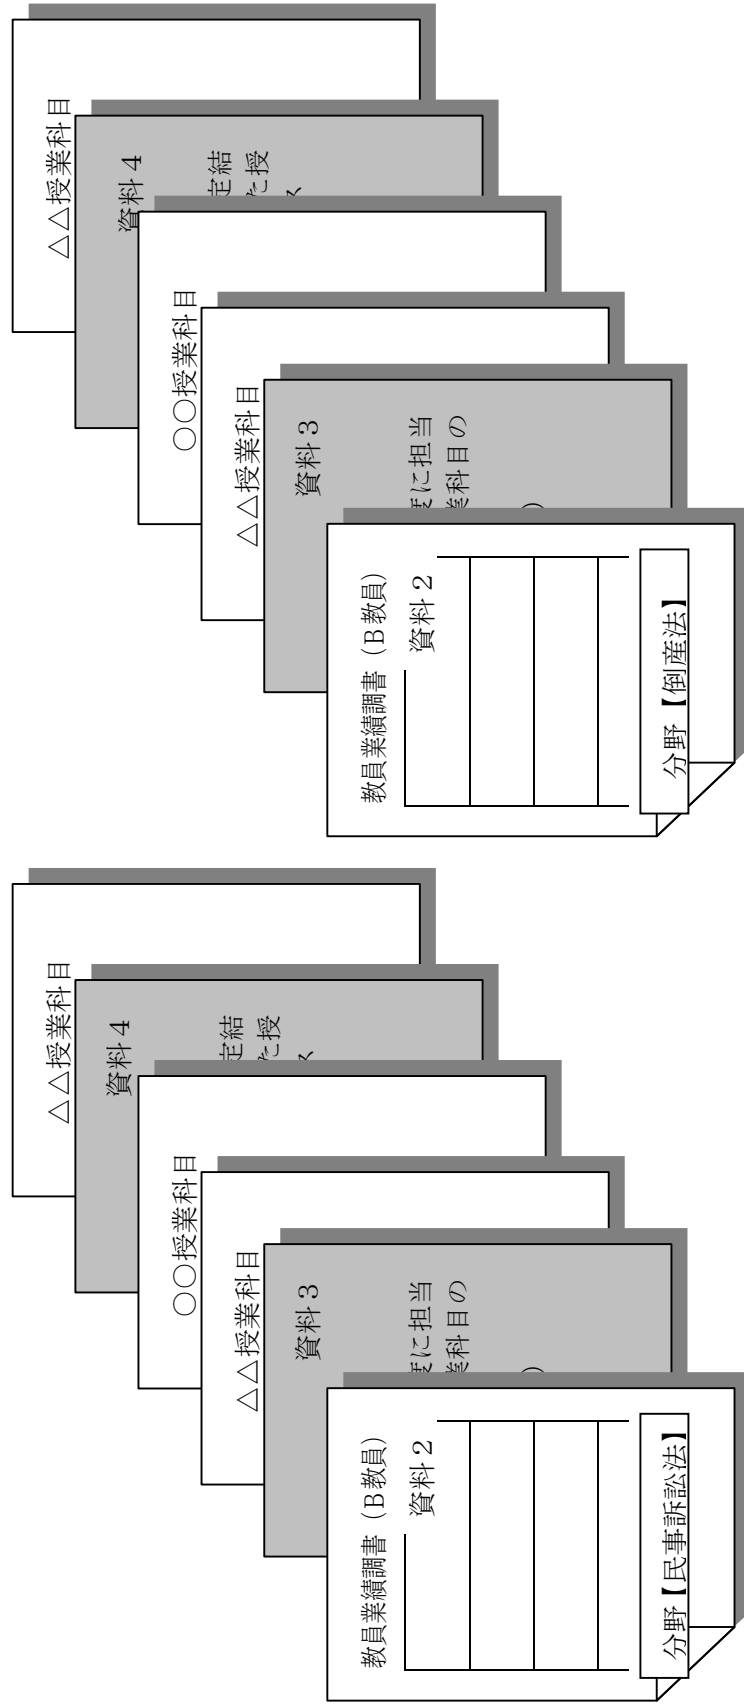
△△授業科目

資料 4

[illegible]定結
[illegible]に授

〇〇授業科目

△△授業科目

資料 3

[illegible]に担当
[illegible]科目の

教員業績調書（B教員）

資料 2

分野【倒産法】

△△授業科目

資料 4

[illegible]定結
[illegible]に授

〇〇授業科目

△△授業科目

資料 3

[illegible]に担当
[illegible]科目の

教員業績調書（B教員）

資料 2

分野【民事訴訟法】